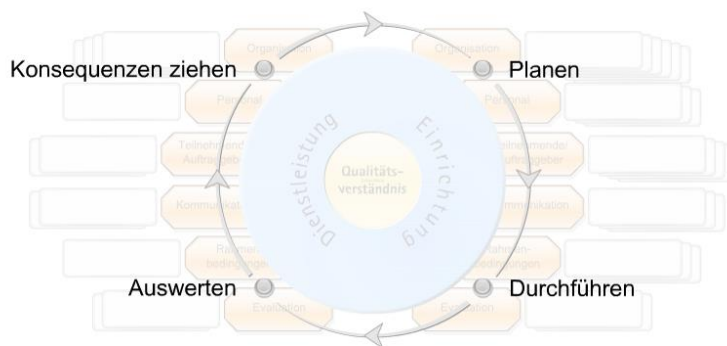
Konsequenzen ziehen

Planen

Auswerten

Durchführen

Organisation

Organisation

Personal

Personal

Teilnehmende/ Auftraggeber

Teilnehmende/ Auftraggeber

Kommunikation

Kommunikation

Rahmenbedingungen

Rahmenbedingungen

Evaluation

Evaluation

Dienstleistung

Einrichtung

Qualitätsverständnis